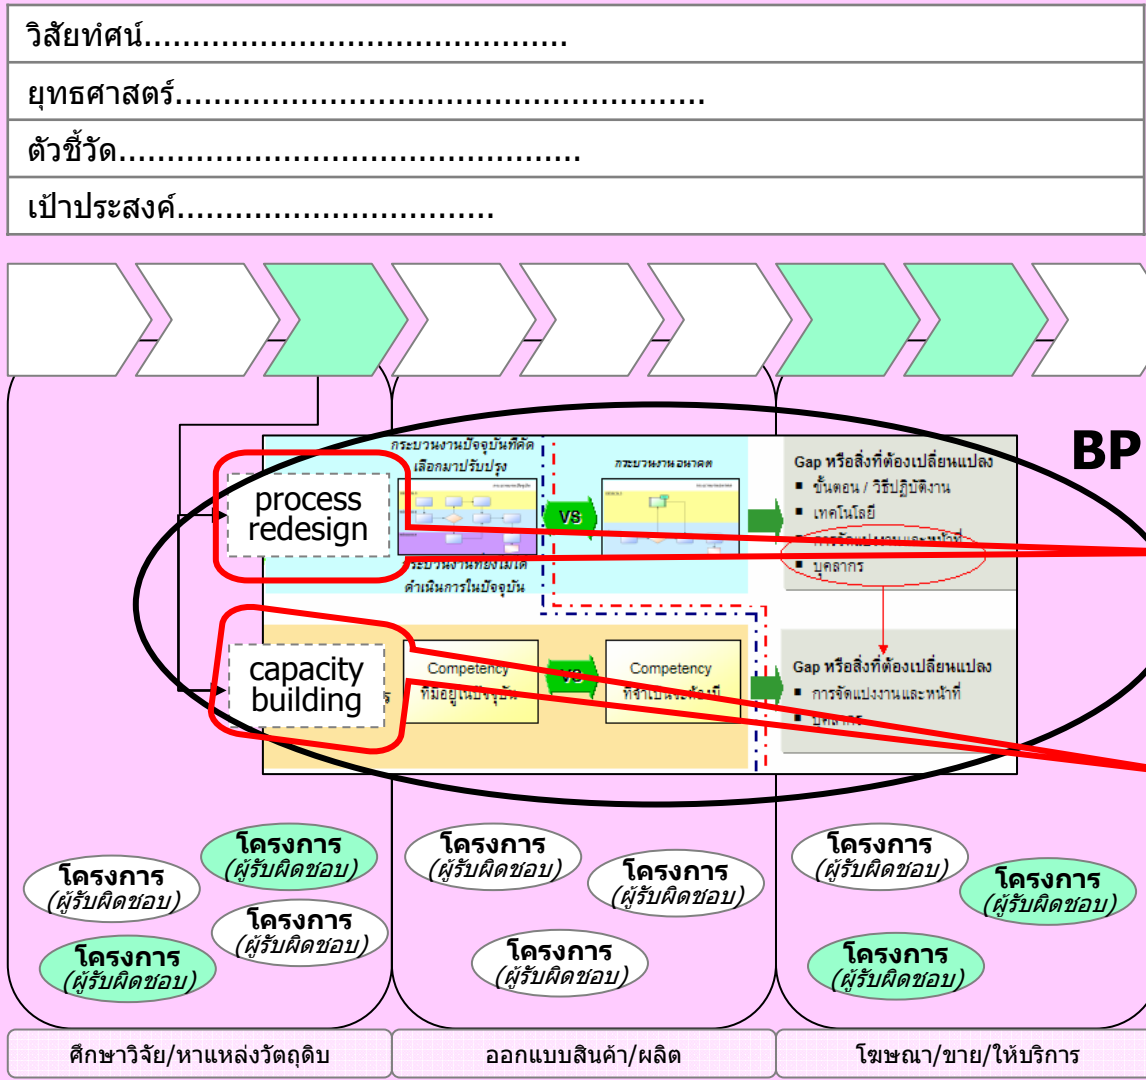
วิสัยทัศน์...........................................

ยุทธศาสตร์....................................................

ตัวชี้วัด..............................................

เป้าประสงค์................................

BP

process redesign

กระบวนงานปัจจุบันที่คัดเลือกมาปรับปรุง

กระบวนงานอนาคต

VS

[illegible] ดำเนินการในปัจจุบัน

Gap หรือสิ่งที่ต้องเปลี่ยนแปลง
▪ ขั้นตอน / วิธีปฏิบัติงาน
▪ เทคโนโลยี
▪ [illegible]
▪ บุคลากร

capacity building

Competency ที่มีอยู่ในปัจจุบัน

VS

Competency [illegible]

Gap หรือสิ่งที่ต้องเปลี่ยนแปลง
▪ การจัดแบ่งงานและหน้าที่
▪ บุคลากร

โครงการ (ผู้รับผิดชอบ)

โครงการ (ผู้รับผิดชอบ)

โครงการ (ผู้รับผิดชอบ)

โครงการ (ผู้รับผิดชอบ)

โครงการ (ผู้รับผิดชอบ)

โครงการ (ผู้รับผิดชอบ)

โครงการ (ผู้รับผิดชอบ)

โครงการ (ผู้รับผิดชอบ)

โครงการ (ผู้รับผิดชอบ)

โครงการ (ผู้รับผิดชอบ)

ศึกษาวิจัย/หาแหล่งวัตถุดิบ

ออกแบบสินค้า/ผลิต

โฆษณา/ขาย/ให้บริการ